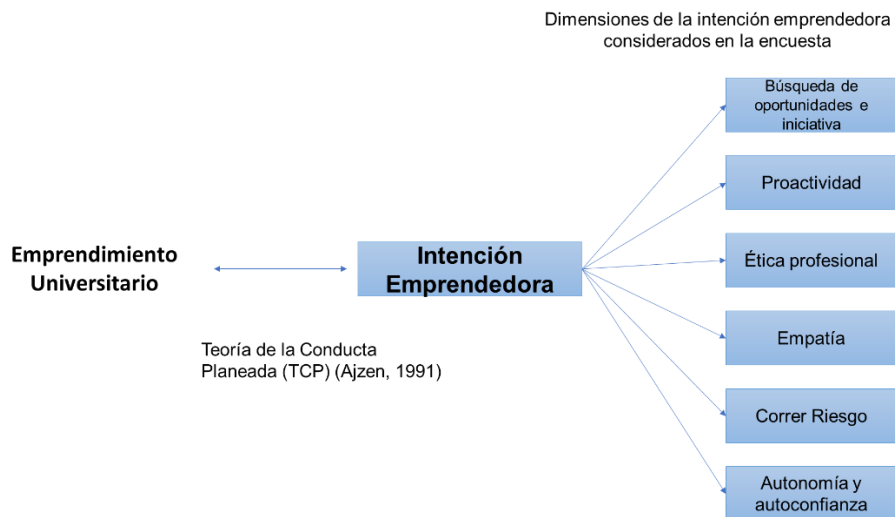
Dimensiones de la intención emprendedora considerados en la encuesta

Emprendimiento Universitario

Intención Emprendedora

Teoría de la Conducta Planeada (TCP) (Ajzen, 1991)

Búsqueda de oportunidades e iniciativa

Proactividad

Ética profesional

Empatía

Correr Riesgo

Autonomía y autoconfianza